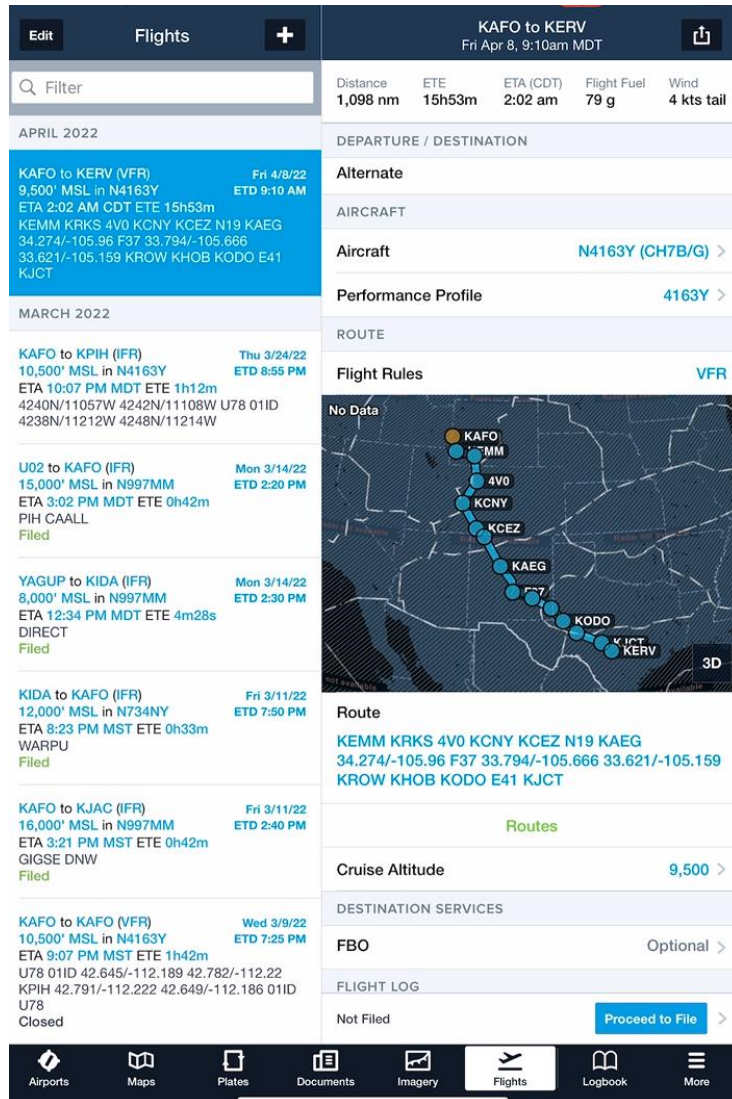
Edit Flights +

Filter

APRIL 2022

KAFO to KERV (VFR) Fri 4/8/22
9,500' MSL in N4163Y ETD 9:10 AM
ETA 2:02 AM CDT ETE 15h53m
KEMM KRKS 4V0 KCNY KCEZ N19 KAEG 34.274/-105.96 F37 33.794/-105.666 33.621/-105.159 KROW KHOB KODO E41 KJCT

MARCH 2022

KAFO to KPIH (IFR) Thu 3/24/22
10,500' MSL in N4163Y ETD 8:55 PM
ETA 10:07 PM MDT ETE 1h12m
4240N/11057W 4242N/11108W U78 01ID 4238N/11212W 4248N/11214W

U02 to KAFO (IFR) Mon 3/14/22
15,000' MSL in N997MM ETD 2:20 PM
ETA 3:02 PM MDT ETE 0h42m
PIH CAALL
Filed

YAGUP to KIDA (IFR) Mon 3/14/22
8,000' MSL in N997MM ETD 2:30 PM
ETA 12:34 PM MDT ETE 4m28s
DIRECT
Filed

KIDA to KAFO (IFR) Fri 3/11/22
12,000' MSL in N734NY ETD 7:50 PM
ETA 8:23 PM MST ETE 0h33m
WARPU
Filed

KAFO to KJAC (IFR) Fri 3/11/22
16,000' MSL in N997MM ETD 2:40 PM
ETA 3:21 PM MST ETE 0h42m
GIGSE DNW
Filed

KAFO to KAFO (VFR) Wed 3/9/22
10,500' MSL in N4163Y ETD 7:25 PM
ETA 9:07 PM MST ETE 1h42m
U78 01ID 42.645/-112.189 42.782/-112.22 KPIH 42.791/-112.222 42.649/-112.186 01ID U78
Closed

KAFO to KERV
Fri Apr 8, 9:10am MDT

| Distance | ETE | ETA (CDT) | Flight Fuel | Wind |
|---|---|---|---|---|
| 1,098 nm | 15h53m | 2:02 am | 79 g | 4 kts tail |

DEPARTURE / DESTINATION
Alternate
AIRCRAFT
Aircraft N4163Y (CH7B/G)
Performance Profile 4163Y
ROUTE
Flight Rules VFR

No Data
KAFO
KEMM
4V0
KCNY
KCEZ
KAEG
F37
KODO
KJCT
KERV
3D

Route
KEMM KRKS 4V0 KCNY KCEZ N19 KAEG 34.274/-105.96 F37 33.794/-105.666 33.621/-105.159 KROW KHOB KODO E41 KJCT

Routes

Cruise Altitude 9,500
DESTINATION SERVICES
FBO Optional
FLIGHT LOG
Not Filed Proceed to File

Airports Maps Plates Documents Imagery Flights Logbook More